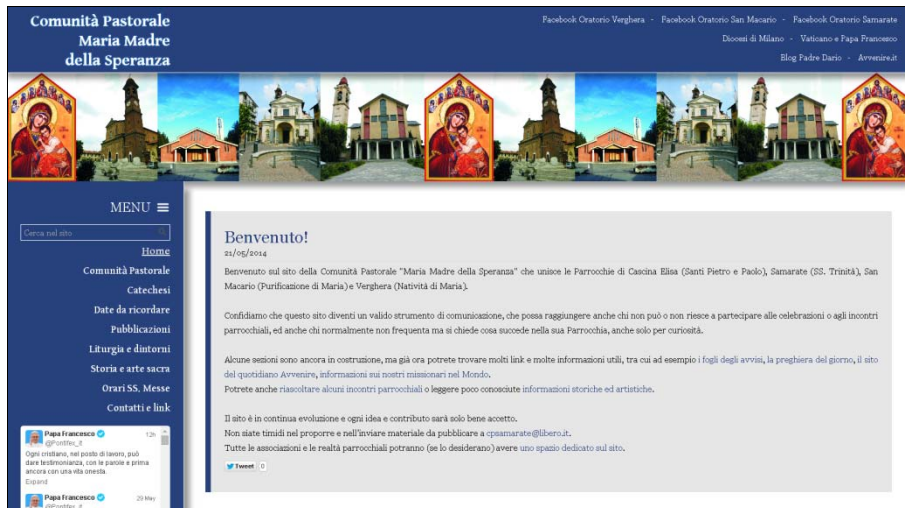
Comunità Pastorale
Maria Madre
della Speranza

Facebook Oratorio Verghera - Facebook Oratorio San Macario - Facebook Oratorio Samarate
Diocesi di Milano - Vaticano e Papa Francesco
Blog Padre Dario - Avvenire.it

MENU ☰

Cerca nel sito

Home
Comunità Pastorale
Catechesi
Date da ricordare
Pubblicazioni
Liturgia e dintorni
Storia e arte sacra
Orari SS. Messe
Contatti e link

Papa Francesco @Pontifex_it 12h
Ogni cristiano, nel posto di lavoro, può dare testimonianza, con le parole e prima ancora con una vita onesta.
Expand

Papa Francesco @Pontifex_it 20 May

Benvenuto!
21/05/2014

Benvenuto sul sito della Comunità Pastorale "Maria Madre della Speranza" che unisce le Parrocchie di Cascina Elisa (Santi Pietro e Paolo), Samarate (SS. Trinità), San Macario (Purificazione di Maria) e Verghera (Natività di Maria).

Confidiamo che questo sito diventi un valido strumento di comunicazione, che possa raggiungere anche chi non può o non riesce a partecipare alle celebrazioni o agli incontri parrocchiali, ed anche chi normalmente non frequenta ma si chiede cosa succede nella sua Parrocchia, anche solo per curiosità.

Alcune sezioni sono ancora in costruzione, ma già ora potrete trovare molti link e molte informazioni utili, tra cui ad esempio i fogli degli avvisi, la preghiera del giorno, il sito del quotidiano Avvenire, informazioni sui nostri missionari nel Mondo.
Potrete anche riascoltare alcuni incontri parrocchiali o leggere poco conosciute informazioni storiche ed artistiche.

Il sito è in continua evoluzione e ogni idea e contributo sarà solo bene accetto.
Non siate timidi nel proporre e nell'inviare materiale da pubblicare a cpsamarate@libero.it.
Tutte le associazioni e le realtà parrocchiali potranno (se lo desiderano) avere uno spazio dedicato sul sito.

Tweet 0